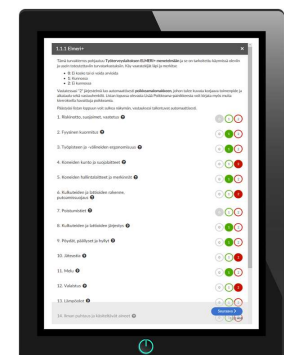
1.1.1 Elmeri+

Tämä tarkastus on perustuu Työterveyslaitoksen ELMERI+-menetelmään ja se on tarkoitettu käytettäväksi ja jonka tarkastuskohteet on tarkastettava. Käy vaadittavat läpi ja merkitse.

• 0. Ei kuulu tai ei väliä arvioida
• 1. Kunnossa
• 2. Ei kunnossa

Vastaukset "2" (ei kunnossa) luo automaattisesti poikkeamahavainnon, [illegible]

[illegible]

1. Rakenteet, suojaimet, varoitus

2. Fyysinen kuormitus

3. Työpisteen ja -välineiden ergonomisuus

4. Koneiden kunto ja suojalaitteet

5. Koneiden hallintalaitteet ja merkinnät

6. Kulkuteiden ja lattioiden rakenne, puhtaanapito

7. Putoamiset

8. Kulkuteiden ja lattioiden järjestys

9. Pöydät, pöilikset ja hyllyt

10. Jätteitä

11. Melu

12. Valaistus

13. Lämpötilat

14. Ilman puhtaus ja haitalliset aineet

Seuraava